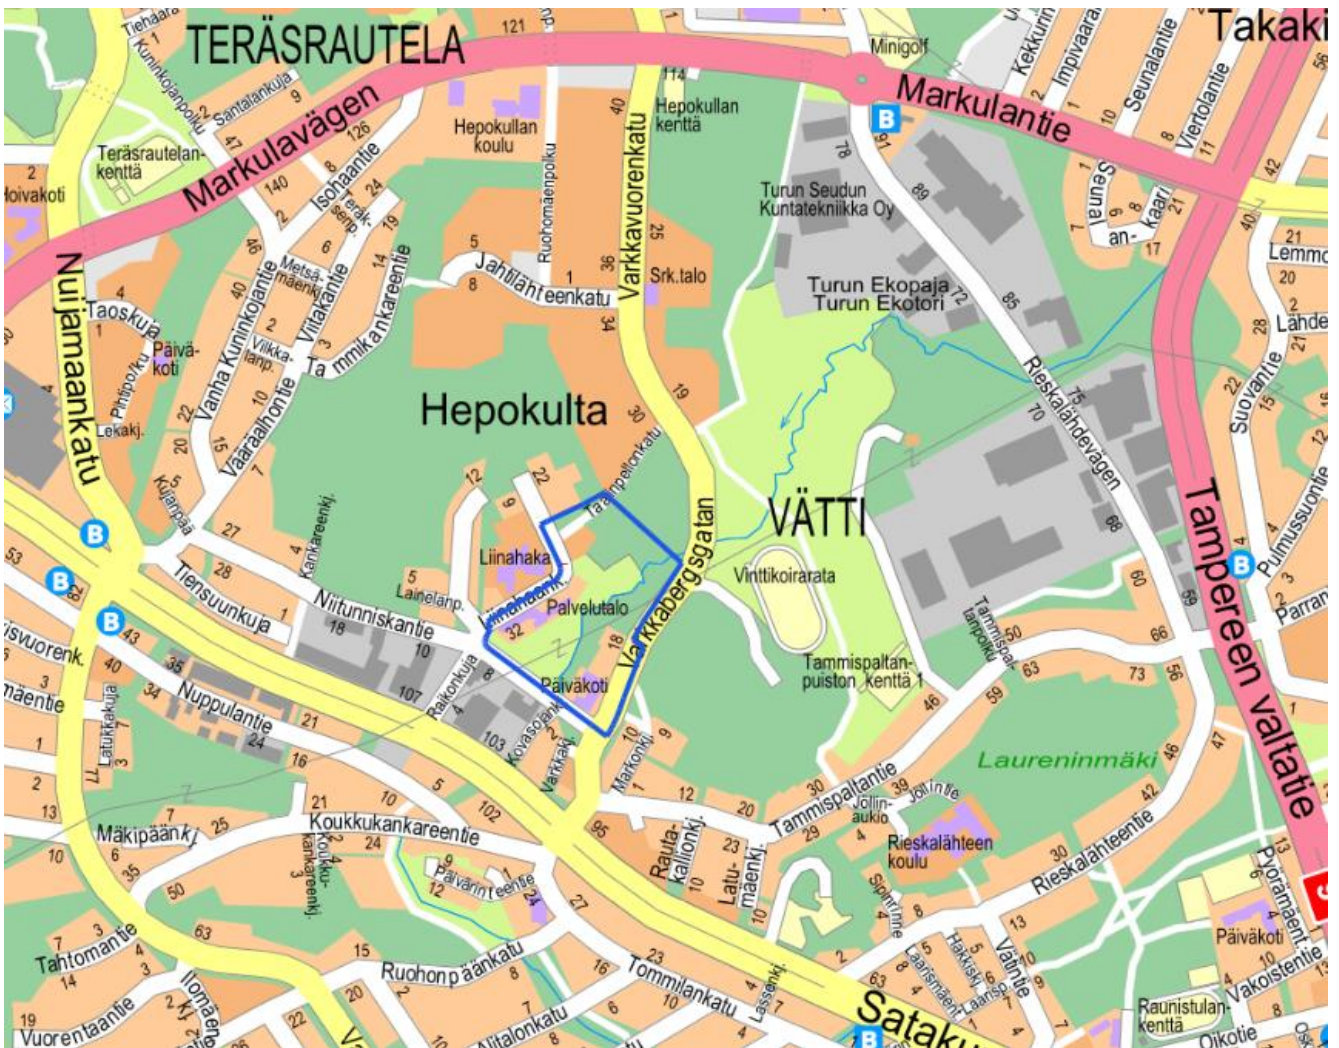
TERÄSRAUTELA
Takaki
Markulavägen
Markulantie
Minigolf
Hepokullan koulu
Hepokullan kenttä
Teräsrautelan-kenttä
Hoivakoti
Turun Seudun Kuntatekniikka Oy
Turun Ekopaja
Turun Ekotori
Jahtiläh teenkatu
Varkkavuorenkatu
Srk.talo
Ruohomäenpolku
Nuijamaankatu
Taoskuja
Päivä-koti
Lekakj.
Vanha Kuninkojantie
Vääräalhontie
Viitakatu
Tammikankareentie
Hepokulta
Rieskalähdevägen
VÄTTI
Liinahaka
Palvelutalo
Päiväkoti
Varkkabergsgatan
Vinttikoirarata
Tammispaltan-puiston kenttä 1
Tiensuunkuja
Niittuniskantie
Nuppulantie
Laineläp.
Laurenimäki
Tampereen valtatie
Tammispaltantie
Jollin-aukio
Rieskalähteen koulu
Rieskalähteentie
Koukkukankareentie
Mäkipäänkj.
Päivärinteentie
Ruohonpäänkatu
Tommilankatu
Tahtomantie
Vuorentaantie
Satakunnantie
Alitalonkatu
Raunistulan-kenttä
Päiväkoti
Vakoistentie
Oikotie
Kovasojankj.
Raikonkuja
Latukkakuja
Rautakallionkj.
Latumäenkj.
Seunalantie
Impivaarankatu
Viertolantie
Suovantie
Pulmussuontie
Lähde
Lemmo
121
114
40
36
34
25
19
30
22
12
9
32
18
10
107
103
95
5
8
1
24
126
140
9
2
6
47
40
22
20
15
27
28
5
4
18
43
40
34
35
21
16
53
62
10
2
8
4
3
21
10
24
102
27
12
20
23
30
39
29
46
59
50
63
66
73
56
47
42
60
59
70
68
75
85
72
89
78
16
21
17
42
40
20
28
15
4
3
63
20
16
23
10
7
6
8
19
3
14
13
2
1